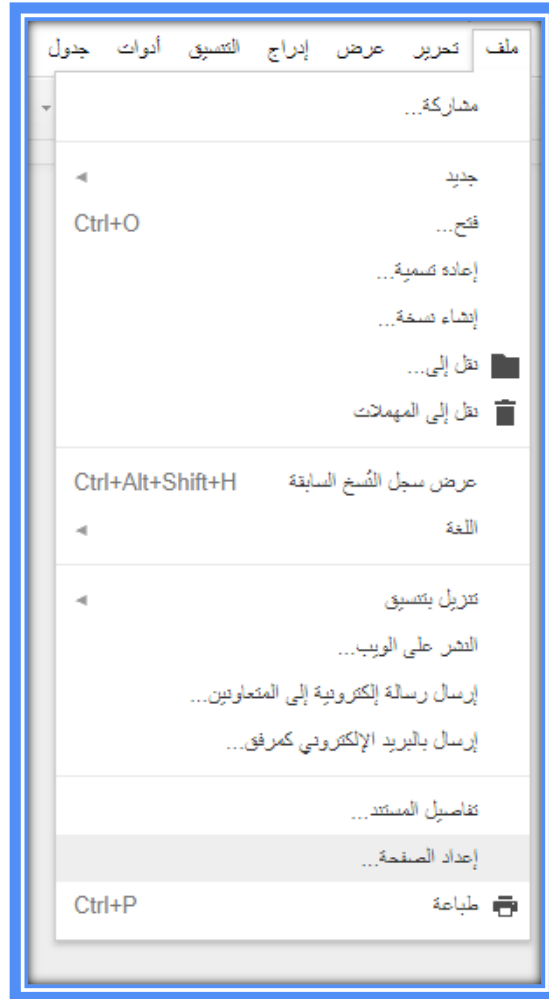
ملف تحرير عرض إدراج التنسيق أدوات جدول

مشاركة...

جديد
فتح... Ctrl+O
إعادة تسمية...
إنشاء نسخة...
نقل إلى...
نقل إلى المهملات

عرض سجل النُسخ السابقة Ctrl+Alt+Shift+H
اللغة

تنزيل بتنسيق
النشر على الويب...
إرسال رسالة إلكترونية إلى المتعاونين...
إرسال بالبريد الإلكتروني كمرفق...

تفاصيل المستند...
إعداد الصفحة...
طباعة Ctrl+P